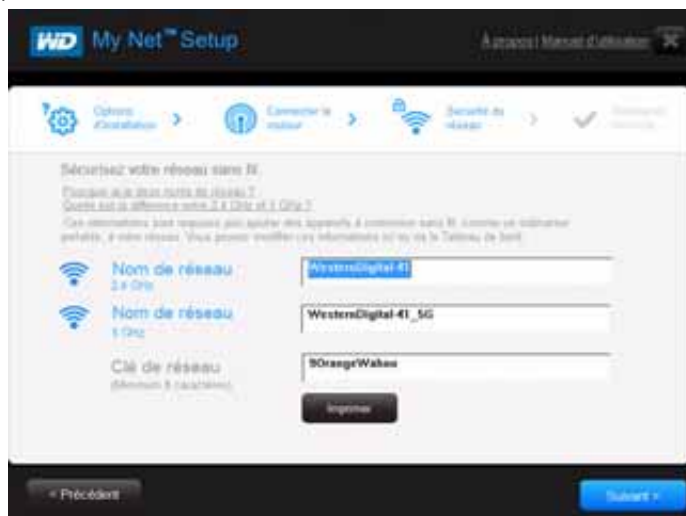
WD My Net™ Setup

À propos | Manuel d'utilisation

Options d'installation

Connecter le routeur

Sécurité du réseau

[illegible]

Sécurisez votre réseau sans fil

Pourquoi ai-je deux noms de réseau ?
Quelle est la différence entre 2,4 GHz et 5 GHz ?

Ces informations sont requises pour ajouter des appareils à connexion sans fil, comme un ordinateur portable, à votre réseau. Vous pouvez modifier ces informations ici ou via le Tableau de bord.

Nom de réseau
2,4 GHz

WesternDigital-41

Nom de réseau
5 GHz

WesternDigital-41_5G

Clé de réseau
(Minimum 8 caractères)

9OrangeWalrus

Imprimer

< Précédent

Suivant >